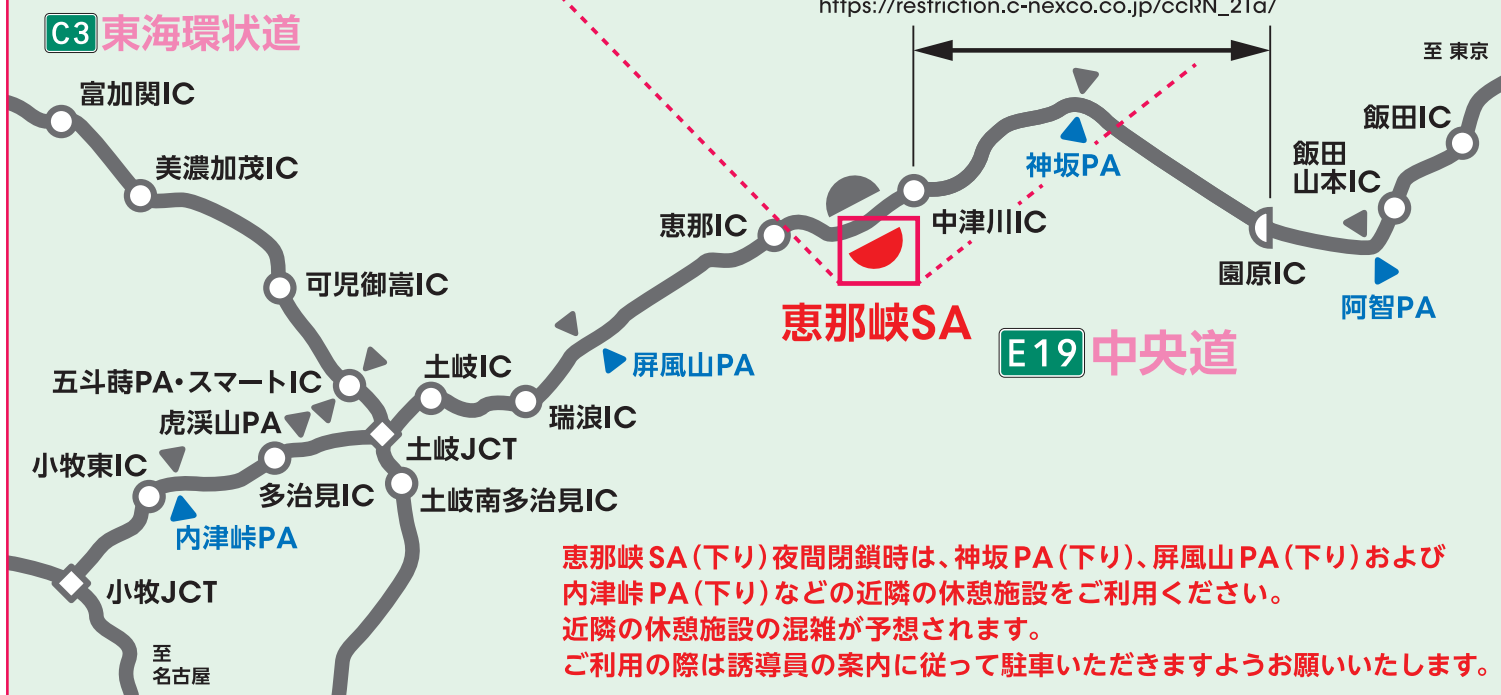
C3 東海環状道

https://restriction.c-nexco.co.jp/ccRN_21a/

至 東京

富加関IC

美濃加茂IC

可児御嵩IC

五斗蒔PA・スマートIC

虎渓山PA

小牧東IC

内津峠PA

小牧JCT

至 名古屋

多治見IC

土岐JCT

土岐南多治見IC

土岐IC

瑞浪IC

屏風山PA

恵那IC

恵那峡SA

中津川IC

神坂PA

園原IC

飯田山本IC

飯田IC

阿智PA

E19 中央道

恵那峡SA(下り)夜間閉鎖時は、神坂PA(下り)、屏風山PA(下り)および内津峠PA(下り)などの近隣の休憩施設をご利用ください。
近隣の休憩施設の混雑が予想されます。
ご利用の際は誘導員の案内に従って駐車いただきますようお願いいたします。